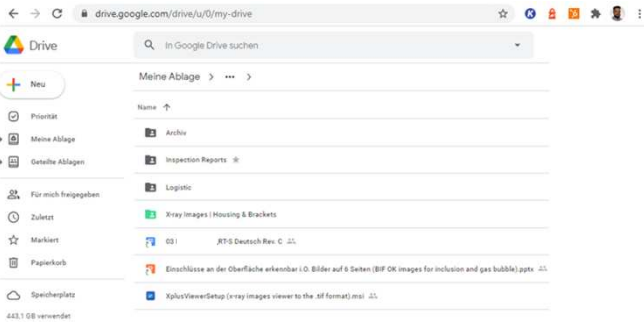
drive.google.com/drive/u/0/my-drive

Drive

In Google Drive suchen

Neu

Priorität

Meine Ablage

Geteilte Ablagen

Für mich freigegeben

Zuletzt

Markiert

Papierkorb

Speicherplatz

443,1 GB verwendet

Meine Ablage > ••• >

Name ↑

Archiv

Inspection Reports

Logistic

X-ray Images | Housing & Brackets

03 | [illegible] RT-S Deutsch Rev. C

Einschlüsse an der Oberfläche erkennbar i.O. Bilder auf 6 Seiten (BIF OK images for inclusion and gas bubble).pptx

XplusViewerSetup (x-ray images viewer to the .tif format).msi